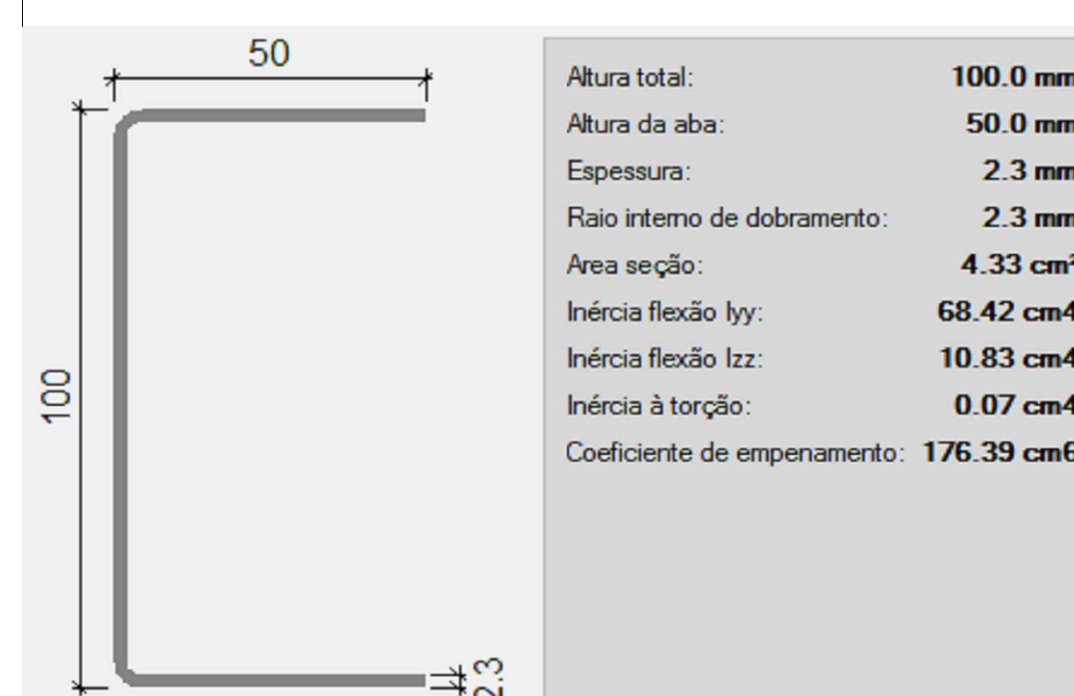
50

100

2.3

Altura total: 100.0 mm
Altura da aba: 50.0 mm
Espessura: 2.3 mm
Raio interno de dobramento: 2.3 mm
Area seção: 4.33 cm²
Inércia flexão Iyy: 68.42 cm4
Inércia flexão Izz: 10.83 cm4
Inércia à torção: 0.07 cm4
Coeficiente de empenamento: 176.39 cm6